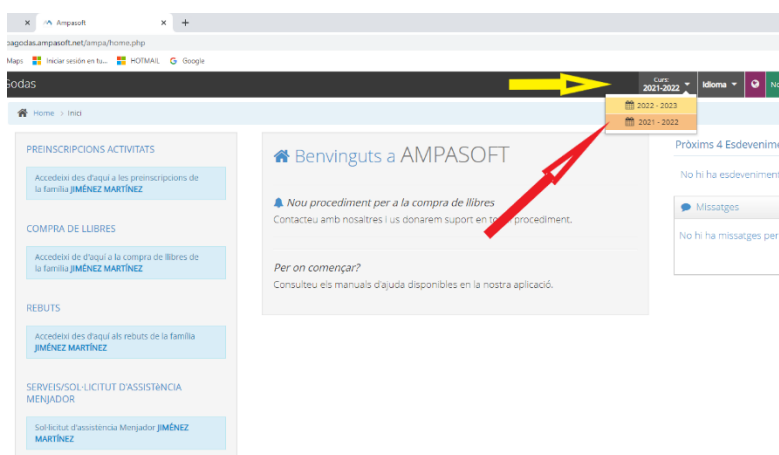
× Ampasoft × +

agodas.ampasoft.net/ampa/home.php

Maps Iniciar sesión en tu... HOTMAIL Google

godas

Curs: 2021-2022 Idioma No

2022 - 2023
2021 - 2022

Home > Inici

PREINSCRIPCIONS ACTIVITATS

Accedeixi des d'aquí a les preinscripcions de la família JIMÉNEZ MARTÍNEZ

COMPRA DE LLIBRES

Accedeixi de d'aquí a la compra de llibres de la família JIMÉNEZ MARTÍNEZ

REBUTS

Accedeixi des d'aquí als rebuts de la família JIMÉNEZ MARTÍNEZ

SERVEIS/SOL·LICITUT D'ASSISTèNCIA MENJADOR

Sol·licitut d'assistència Menjador JIMÉNEZ MARTÍNEZ

Benvinguts a AMPASOFT

Nou procediment per a la compra de llibres

Contacteu amb nosaltres i us donarem suport en to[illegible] procediment.

Per on començar?

Consulteu els manuals d'ajuda disponibles en la nostra aplicació.

Pròxims 4 Esdevenim

No hi ha esdeveniment

Missatges

No hi ha missatges per